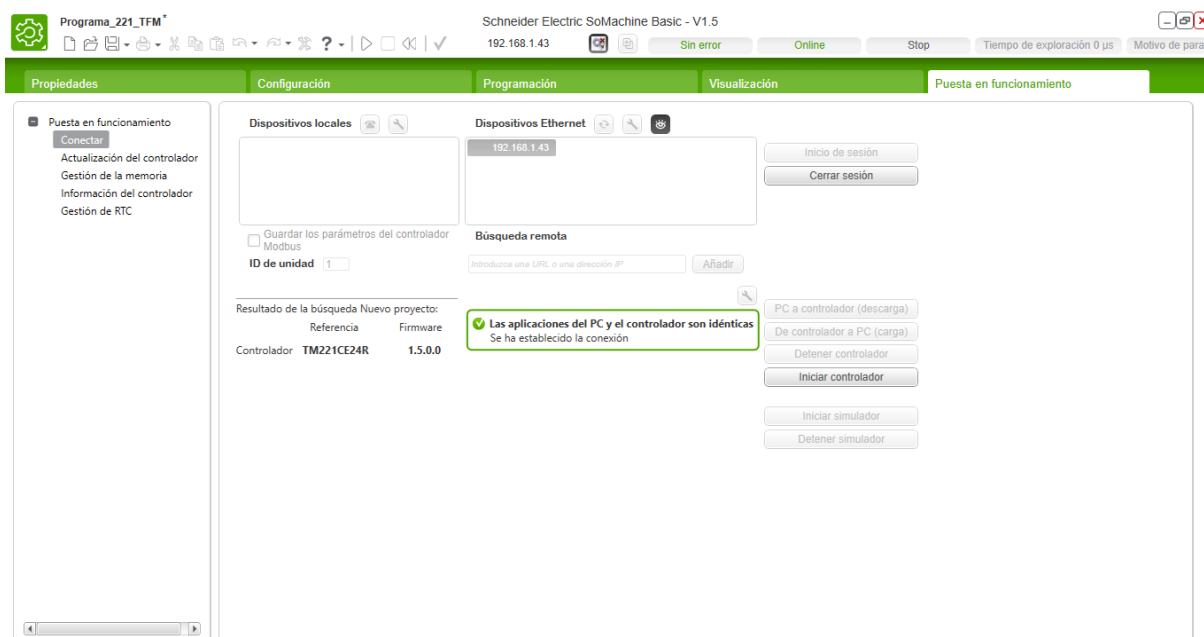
Programa_221_TFM*

Schneider Electric SoMachine Basic - V1.5

192.168.1.43

Sin error

Online

Stop

Tiempo de exploración 0 µs

Motivo de para

Propiedades

Configuración

Programación

Visualización

Puesta en funcionamiento

Puesta en funcionamiento
Conectar
Actualización del controlador
Gestión de la memoria
Información del controlador
Gestión de RTC

Dispositivos locales

Guardar los parámetros del controlador Modbus

ID de unidad 1

Dispositivos Ethernet

192.168.1.43

Búsqueda remota

Introduzca una URL o una dirección IP

Añadir

Inicio de sesión

Cerrar sesión

Resultado de la búsqueda Nuevo proyecto:

| | Referencia | Firmware |
|---|---|---|
| Controlador | TM221CE24R | 1.5.0.0 |

Las aplicaciones del PC y el controlador son idénticas
Se ha establecido la conexión

PC a controlador (descarga)

De controlador a PC (carga)

Detener controlador

Iniciar controlador

Iniciar simulador

Detener simulador